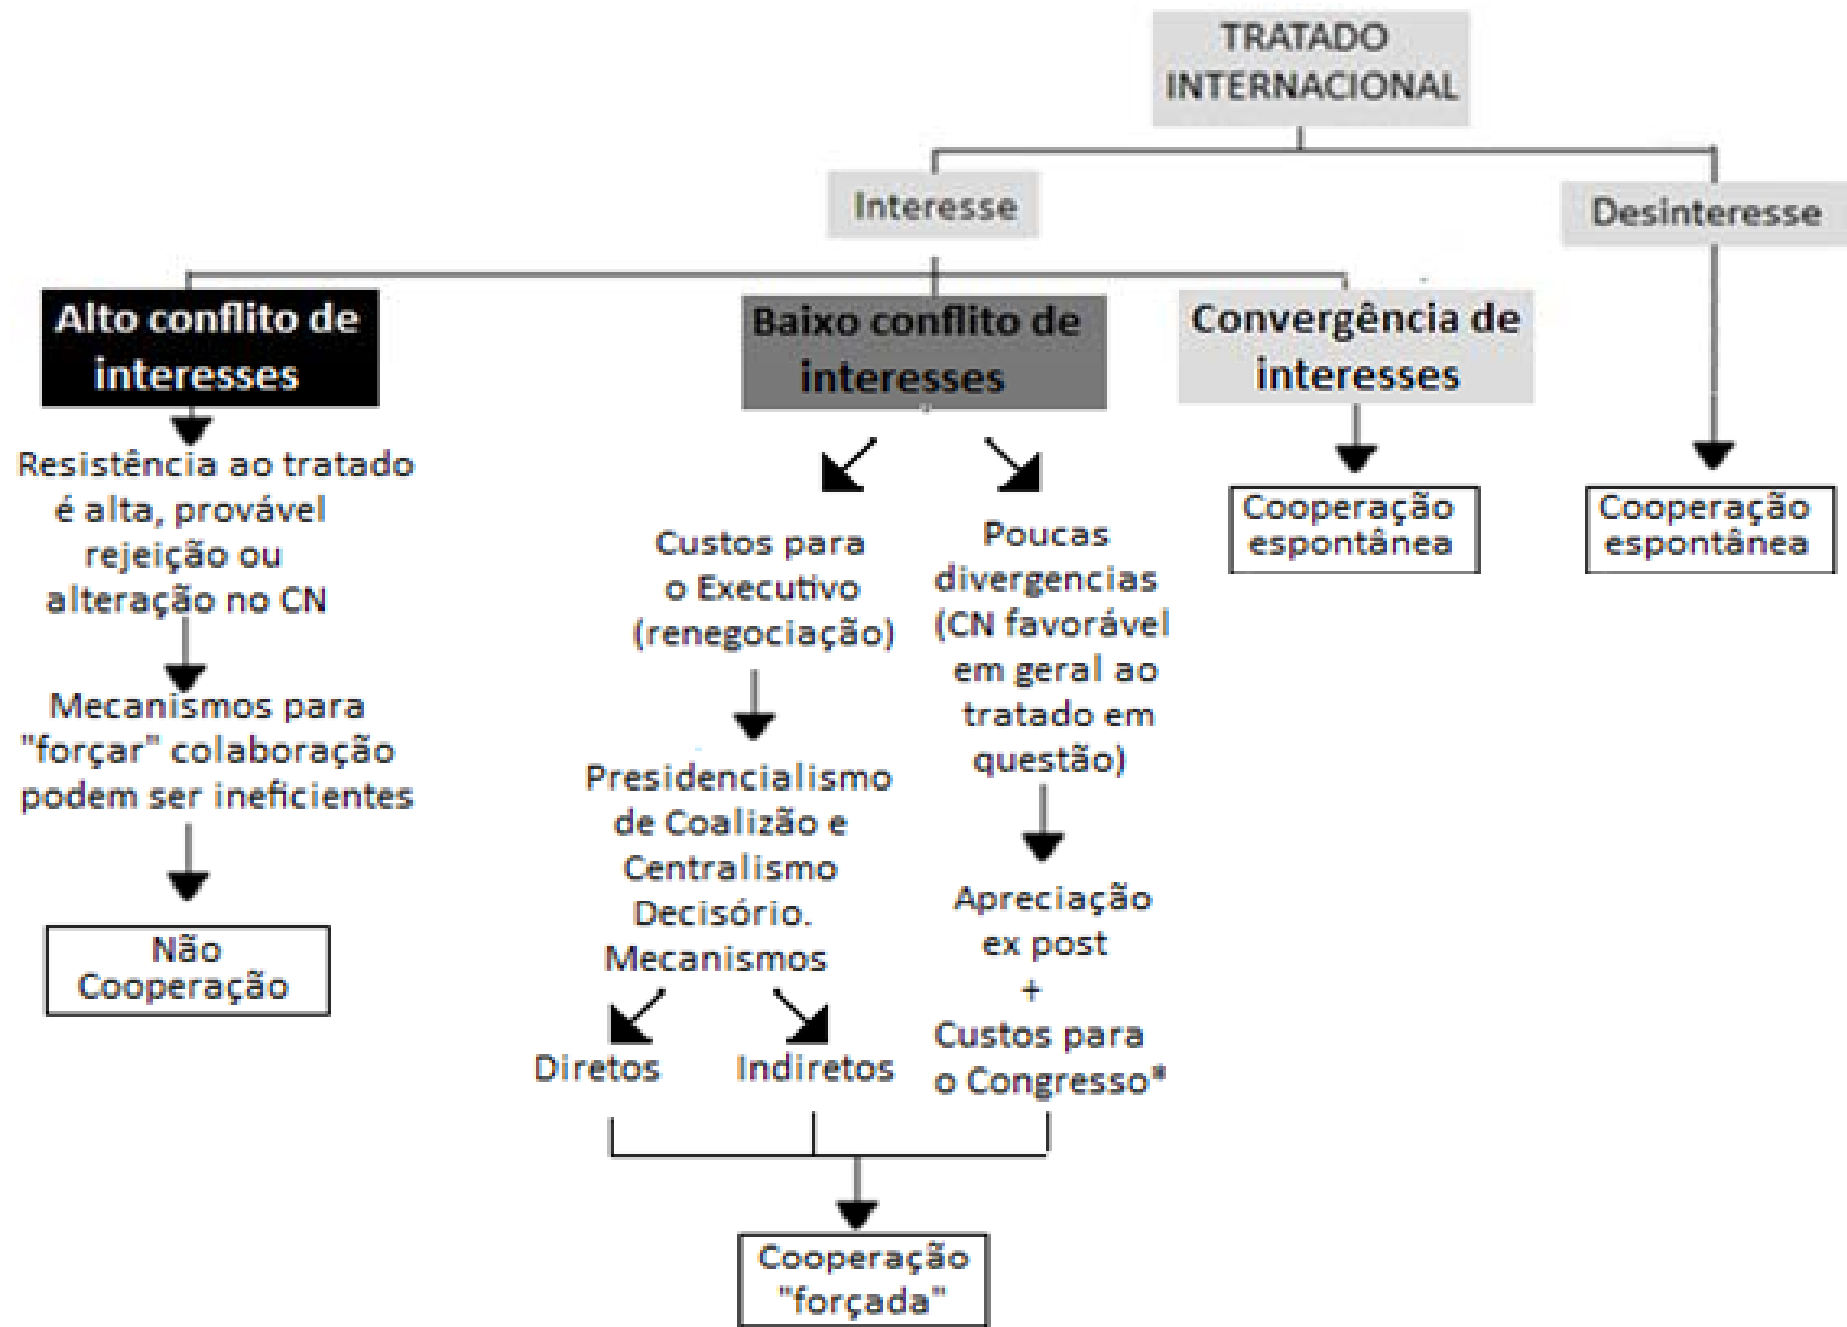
TRATADO INTERNACIONAL

Interesse

Desinteresse

Alto conflito de interesses

Resistência ao tratado é alta, provável rejeição ou alteração no CN

Mecanismos para "forçar" colaboração podem ser ineficientes

Não Cooperação

Baixo conflito de interesses

Custos para o Executivo (renegociação)

Presidencialismo de Coalizão e Centralismo Decisório. Mecanismos

Diretos

Indiretos

Poucas divergencias (CN favorável em geral ao tratado em questão)

Apreciação ex post + Custos para o Congresso*

Cooperação "forçada"

Convergência de interesses

Cooperação espontânea

Cooperação espontânea